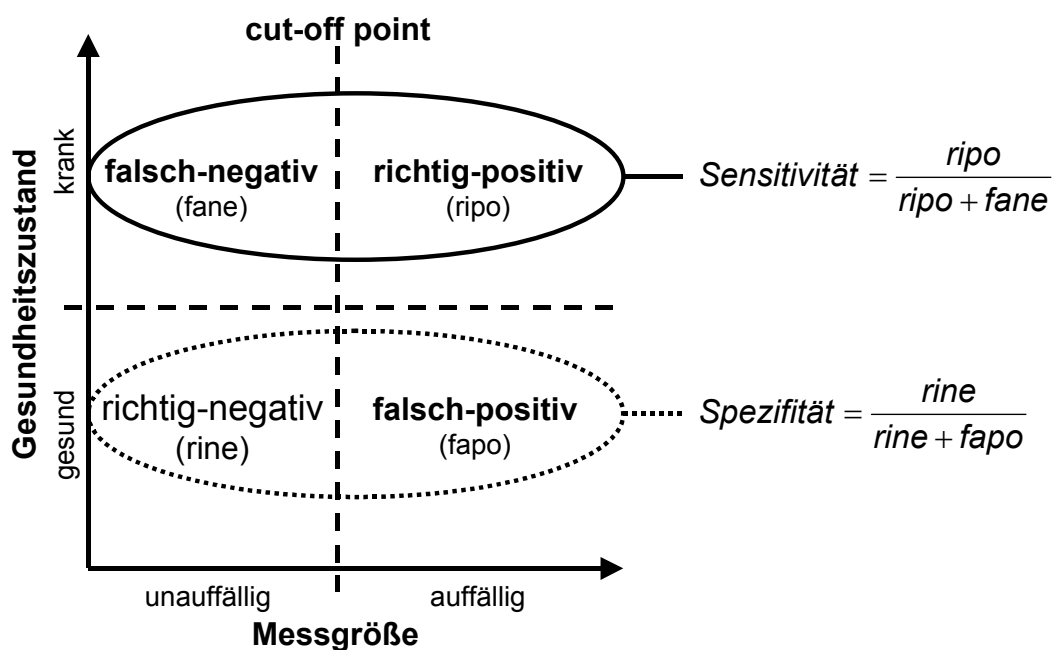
cut-off point

Gesundheitszustand

krank

falsch-negativ
(fane)

richtig-positiv
(ripo)

$Sensitivität = \frac{ripo}{ripo + fane}$

gesund

richtig-negativ
(rine)

falsch-positiv
(fapo)

$Spezifität = \frac{rine}{rine + fapo}$

unauffällig

auffällig

Messgröße